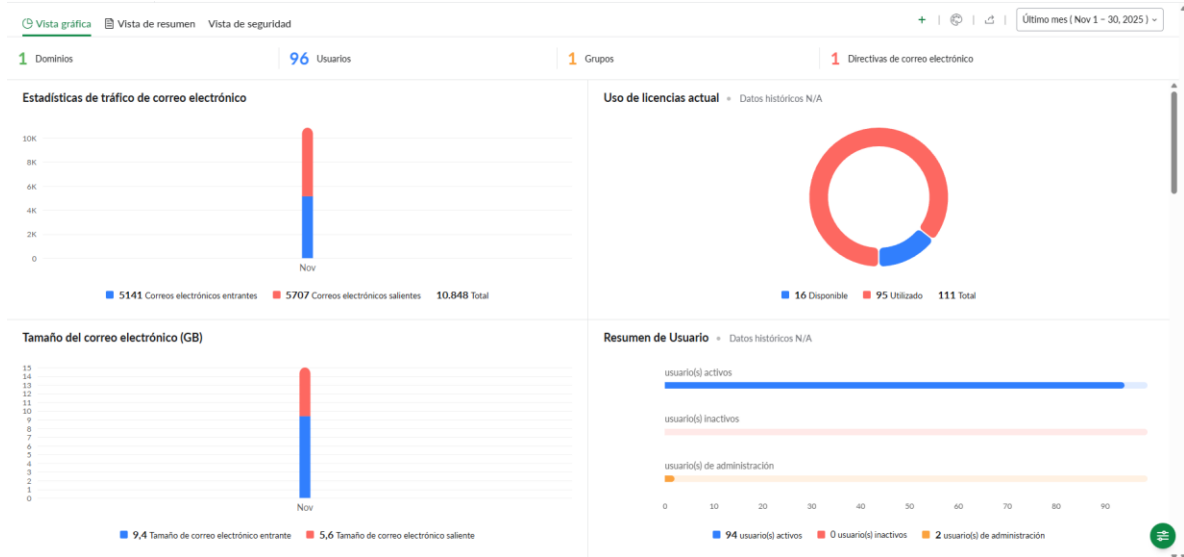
Vista gráfica   Vista de resumen   Vista de seguridad

+ | | Último mes ( Nov 1 ~ 30, 2025 )

1 Dominios   96 Usuarios   1 Grupos   1 Directivas de correo electrónico

Estadísticas de tráfico de correo electrónico

10K
8K
6K
4K
2K
0
Nov

5141 Correos electrónicos entrantes   5707 Correos electrónicos salientes   10.848 Total

Uso de licencias actual • Datos históricos N/A

16 Disponible   95 Utilizado   111 Total

Tamaño del correo electrónico (GB)

15
14
13
12
11
10
9
8
7
6
5
4
3
2
1
0
Nov

9,4 Tamaño de correo electrónico entrante   5,6 Tamaño de correo electrónico saliente

Resumen de Usuario • Datos históricos N/A

usuario(s) activos

usuario(s) inactivos

usuario(s) de administración

0   10   20   30   40   50   60   70   80   90

94 usuario(s) activos   0 usuario(s) inactivos   2 usuario(s) de administración